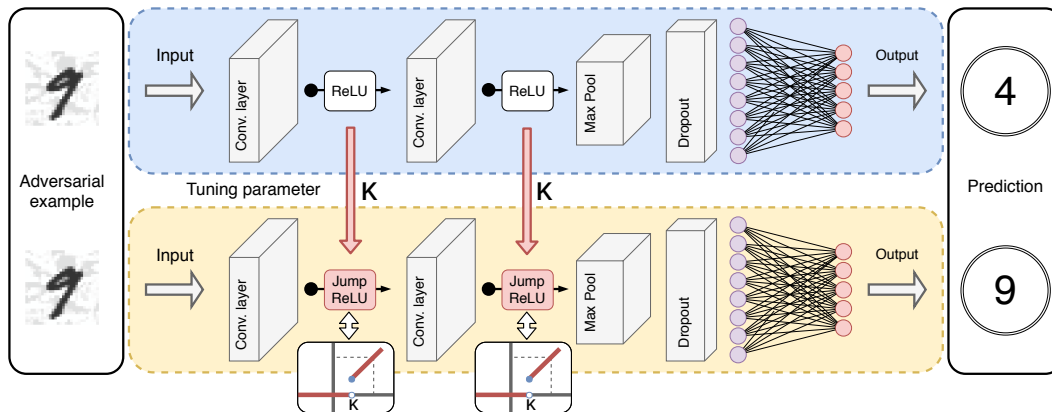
Adversarial example

Input

Conv. layer

ReLU

Conv. layer

ReLU

Max Pool

Dropout

Output

4

Prediction

Tuning parameter

K

K

Input

Conv. layer

Jump ReLU

Conv. layer

Jump ReLU

Max Pool

Dropout

Output

9

K

K